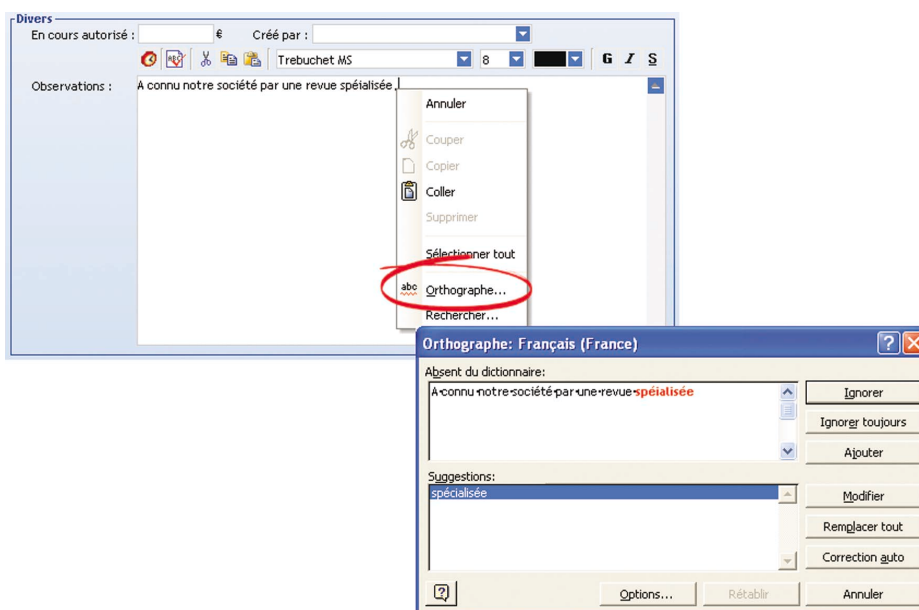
Divers

En cours autorisé : €

Créé par :

Trebuchet MS 8 G I S

Observations : A connu notre société par une revue spéialisée

Annuler
Couper
Copier
Coller
Supprimer
Sélectionner tout
Orthographe...
Rechercher...

Orthographe: Français (France)

Absent du dictionnaire:

A connu notre société par une revue spéialisée

Ignorer
Ignorer toujours
Ajouter

Suggestions:

spécialisée

Modifier
Remplacer tout
Correction auto

Options...
Rétablir
Annuler